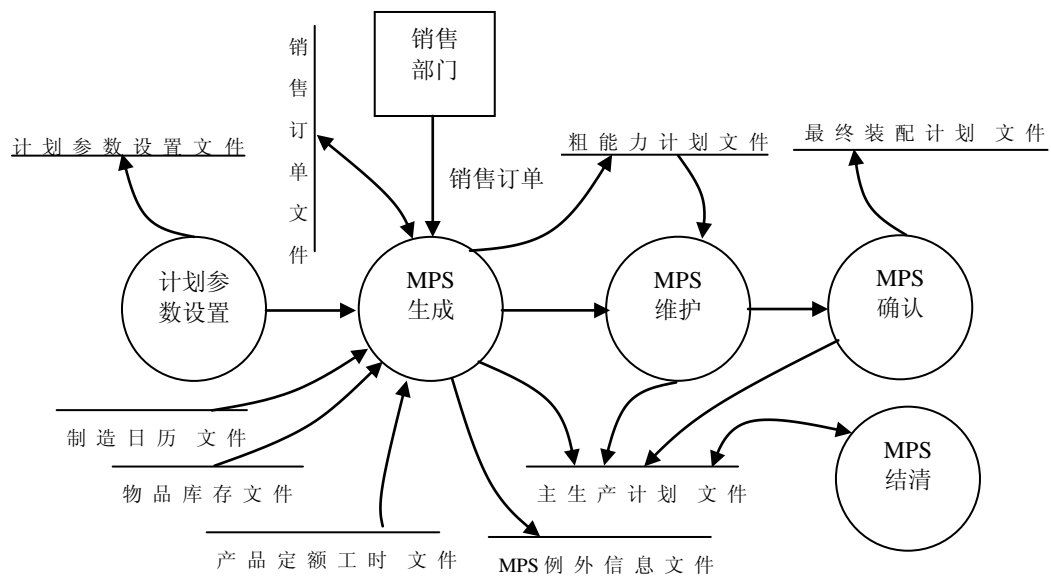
销售订单文件

销售部门

计划参数设置文件

销售订单

粗能力计划文件

最终装配计划 文件

计划参数设置

MPS 生成

MPS 维护

MPS 确认

制造日历 文件

物品库存文件

主生产计划 文件

MPS 结清

产品定额工时 文件

MPS 例外信息文件